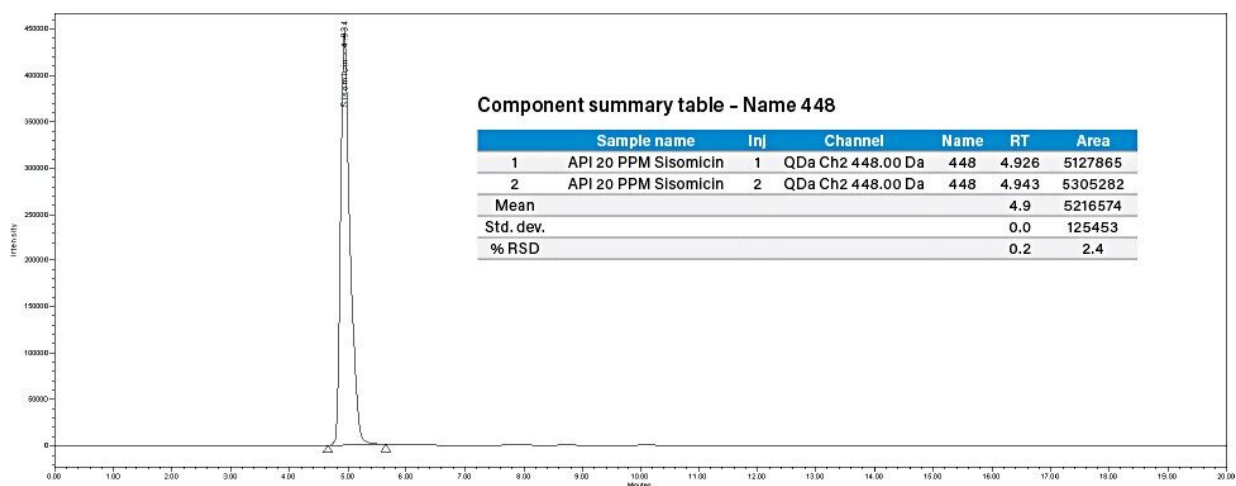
Sisomicin - 4.934

450000
400000
350000
300000
250000
200000
150000
100000
50000
0

Intensity

0.00 1.00 2.00 3.00 4.00 5.00 6.00 7.00 8.00 9.00 10.00 11.00 12.00 13.00 14.00 15.00 16.00 17.00 18.00 19.00 20.00

Minutes

Component summary table - Name 448

| | Sample name | Inj | Channel | Name | RT | Area |
|---|---|---|---|---|---|---|
| 1 | API 20 PPM Sisomicin | 1 | QDa Ch2 448.00 Da | 448 | 4.926 | 5127865 |
| 2 | API 20 PPM Sisomicin | 2 | QDa Ch2 448.00 Da | 448 | 4.943 | 5305282 |
| Mean | | | | | 4.9 | 5216574 |
| Std. dev. | | | | | 0.0 | 125453 |
| % RSD | | | | | 0.2 | 2.4 |